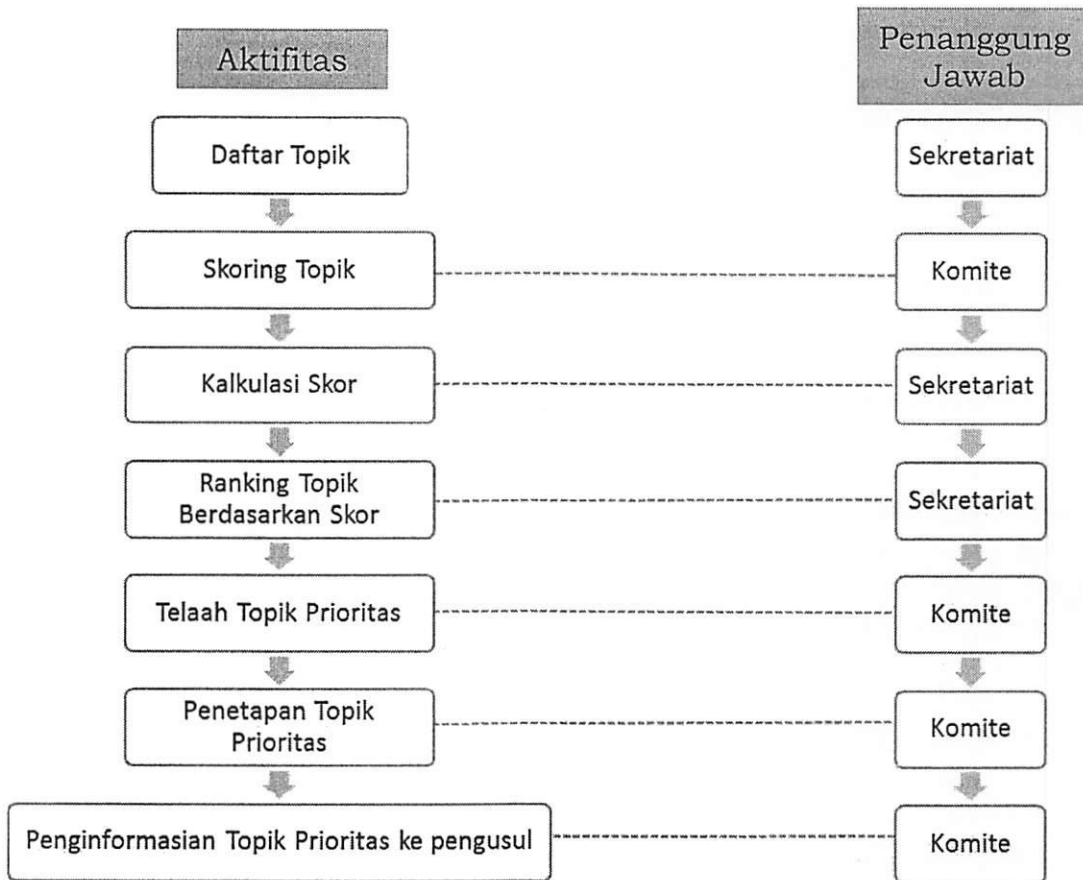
Aktifitas

Penanggung Jawab

Daftar Topik

Sekretariat

Skoring Topik

Komite

Kalkulasi Skor

Sekretariat

Ranking Topik Berdasarkan Skor

Sekretariat

Telaah Topik Prioritas

Komite

Penetapan Topik Prioritas

Komite

Penginformasian Topik Prioritas ke pengusul

Komite